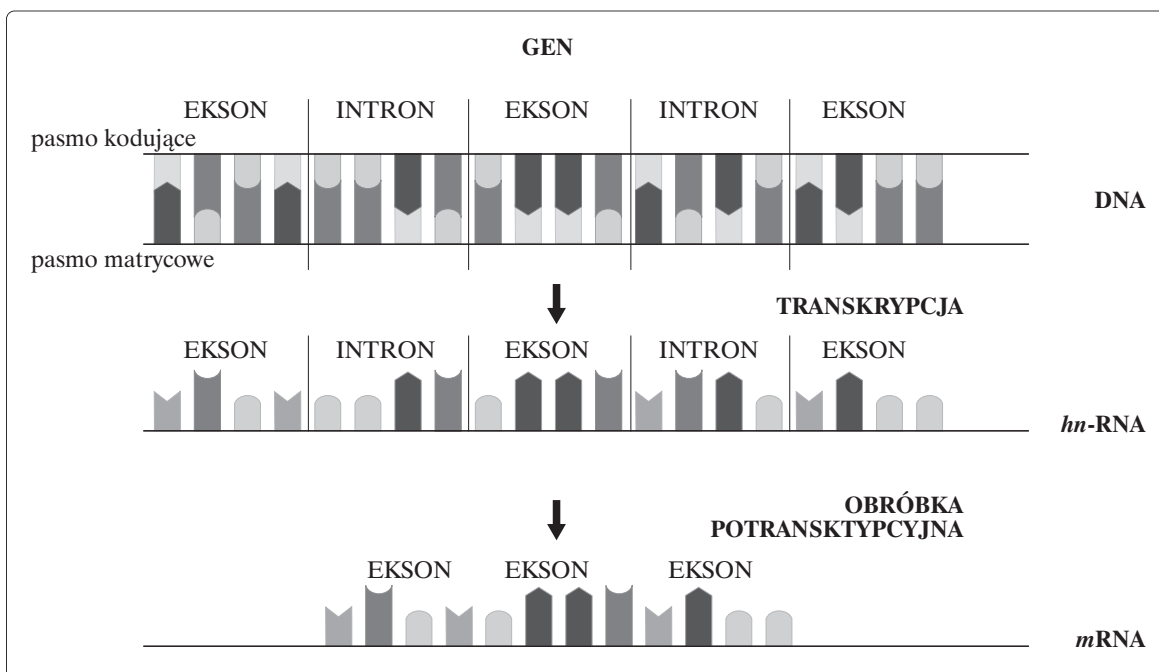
GEN

EKSON | INTRON | EKSON | INTRON | EKSON

pasmo kodujące

DNA

pasmo matrycowe

TRANSKRYPCJA

EKSON | INTRON | EKSON | INTRON | EKSON

*hn*-RNA

OBRÓBKA POTRANSKTYPCYJNA

EKSON EKSON EKSON

*m*RNA